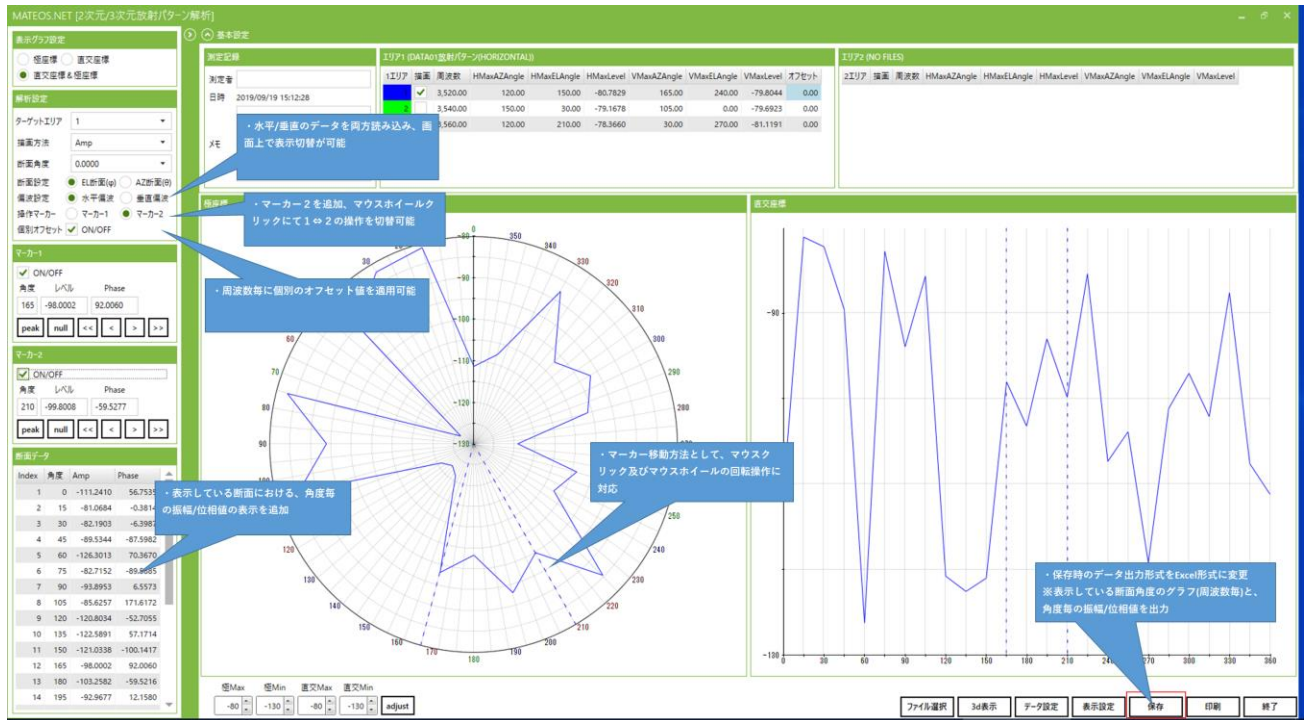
MATEOS.NET [2次元/3次元放射パターン解析]

表示グラフ設定
極座標 直交座標
直交座標＆極座標

解析設定
ターゲットエリア 1
描画方法 Amp
断面角度 0.0000
断面設定 EL断面(φ) AZ断面(θ)
偏波設定 水平偏波 垂直偏波
操作マーカー マーカー1 マーカー2
個別オフセット ON/OFF

マーカー1
ON/OFF
角度 レベル Phase
165 -98.0002 92.0060
peak null << < > >>

マーカー2
ON/OFF
角度 レベル Phase
210 -99.8008 -59.5277
peak null << < > >>

断面データ
| Index | 角度 | Amp | Phase |
|---|---|---|---|
| 1 | 0 | -111.2410 | 56.7535 |
| 2 | 15 | -81.0684 | -0.3814 |
| 3 | 30 | -82.1903 | -6.3987 |
| 4 | 45 | -89.5344 | -87.5982 |
| 5 | 60 | -126.3013 | 70.3670 |
| 6 | 75 | -82.7152 | -89.8685 |
| 7 | 90 | -93.8953 | 6.5573 |
| 8 | 105 | -85.6257 | 171.6172 |
| 9 | 120 | -120.8034 | -52.7055 |
| 10 | 135 | -122.5891 | 57.1714 |
| 11 | 150 | -121.0338 | -100.1417 |
| 12 | 165 | -98.0002 | 92.0060 |
| 13 | 180 | -103.2582 | -59.5216 |
| 14 | 195 | -92.9677 | 12.1580 |

基本設定

測定記録
測定者
日時 2019/09/19 15:12:28
メモ

エリア1 (DATA01放射パターン(HORIZONTAL))
| 1エリア | 描画 | 周波数 | HMaxAZAngle | HMaxELAngle | HMaxLevel | VMaxAZAngle | VMaxELAngle | VMaxLevel | オフセット |
|---|---|---|---|---|---|---|---|---|---|
| | ✓ | 3,520.00 | 120.00 | 150.00 | -80.7829 | 165.00 | 240.00 | -79.8044 | 0.00 |
| 2 | | 3,540.00 | 150.00 | 30.00 | -79.1678 | 105.00 | 0.00 | -79.6923 | 0.00 |
| | | 3,560.00 | 120.00 | 210.00 | -78.3660 | 30.00 | 270.00 | -81.1191 | 0.00 |

エリア2 (NO FILES)
| 2エリア | 描画 | 周波数 | HMaxAZAngle | HMaxELAngle | HMaxLevel | VMaxAZAngle | VMaxELAngle | VMaxLevel |
|---|---|---|---|---|---|---|---|---|

・水平/垂直のデータを両方読み込み、画面上で表示切替が可能

・マーカー２を追加、マウスホイールクリックにて１⇔２の操作を切替可能

・周波数毎に個別のオフセット値を適用可能

・表示している断面における、角度毎の振幅/位相値の表示を追加

・マーカー移動方法として、マウスクリック及びマウスホイールの回転操作に対応

・保存時のデータ出力形式をExcel形式に変更
※表示している断面角度のグラフ(周波数毎)と、角度毎の振幅/位相値を出力

極座標
-80 -90 -100 -110 -120 -130
0 350 340 330 320 310 300 290 280 270 260 250 240 230 220 210 200 190 180 170 160 150 140 130 120 110 100 90 80 70 60 50 40 30 20 10

直交座標
-90 -130
0 30 60 90 120 150 180 210 240 270 300 330 360

極Max 極Min 直交Max 直交Min
-80 -130 -80 -130 adjust

ファイル選択 3d表示 データ設定 表示設定 保存 印刷 終了